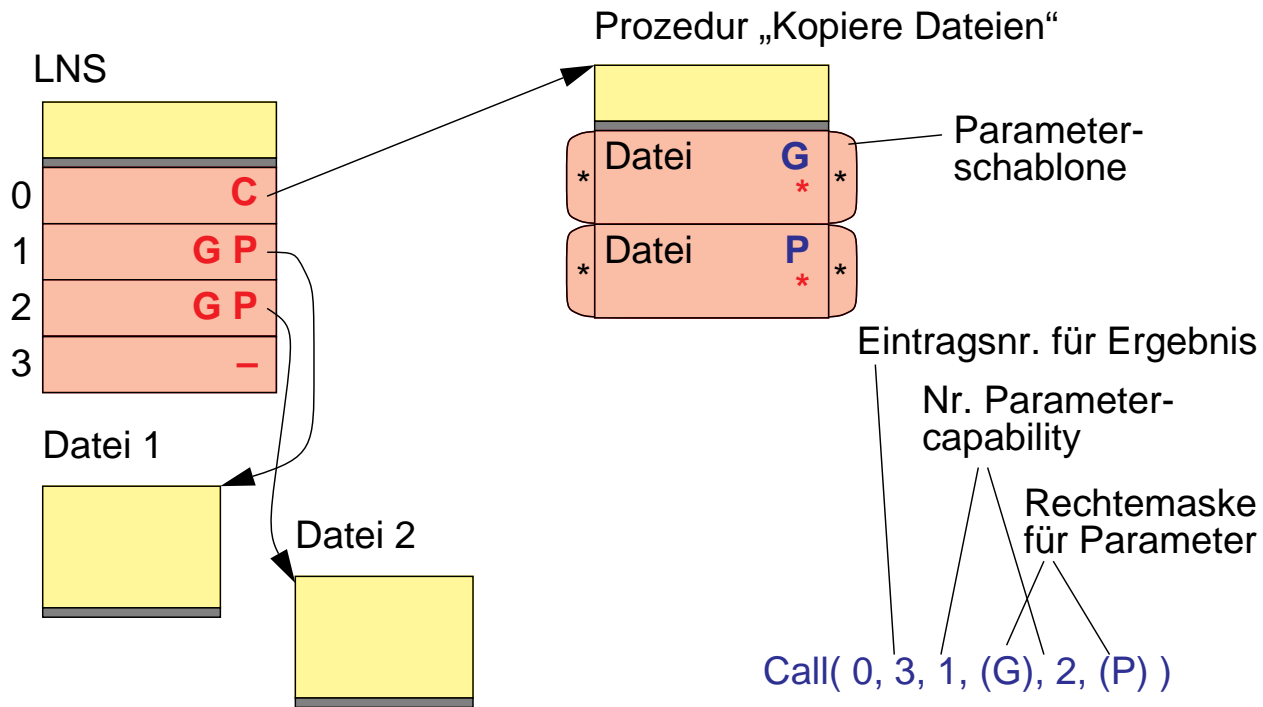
Prozedur „Kopiere Dateien“

LNS

0 C
1 G P
2 G P
3 –

Datei G
* * *

Datei P
* * *

Parameterschablone

Eintragsnr. für Ergebnis

Nr. Parametercapability

Rechtemaske für Parameter

Datei 1

Datei 2

Call( 0, 3, 1, (G), 2, (P) )